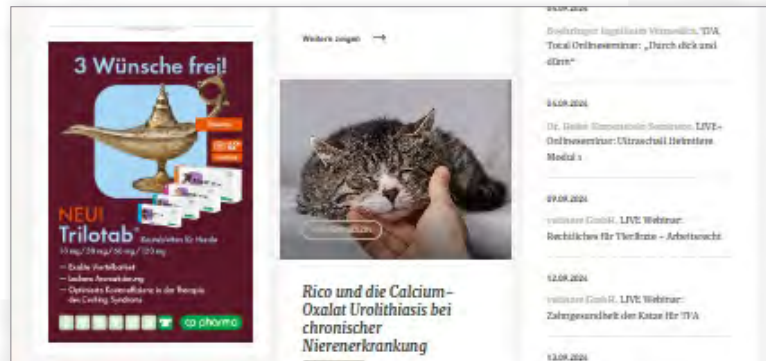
3 Wünsche frei!

NEU! Trilotab®

co pharma

Weitere zeigen →

Rico und die Calcium-Oxalat Urolithiasis bei chronischer Nierenerkrankung

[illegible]

Boehringer Ingelheim Vetmedica: TFA Total Onlineseminar: „Durch dick und dünn"

04.09.2024

Dr. Heike Kleinemeier Seminare: LIVE-Onlineseminar: Ultraschall Intensivere Modul 1

09.09.2024

vetinare GmbH: LIVE Webinar: Rechtliches für Tierärzte – Arbeitsrecht

12.09.2024

vetinare GmbH: LIVE Webinar: Zahngesundheit der Katze für TFA

13.09.2024